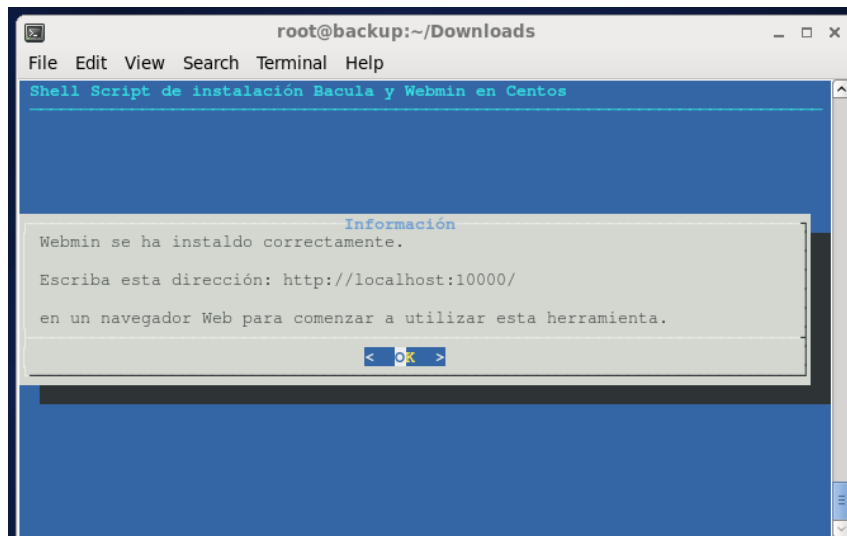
root@backup:~/Downloads

File Edit View Search Terminal Help

Shell Script de instalación Bacula y Webmin en Centos

Información

Webmin se ha instaldo correctamente.

Escriba esta dirección: http://localhost:10000/

en un navegador Web para comenzar a utilizar esta herramienta.

< OK >